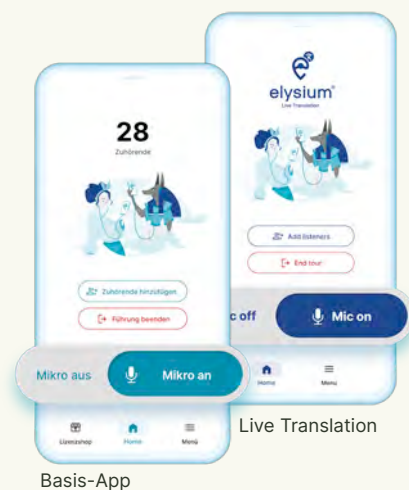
elysium®
Live Translation

Add listeners

End tour

c off

Mic on

Home

Menu

Live Translation

28

Zuhörende

Zuhörende hinzufügen

Führung beenden

Mikro aus

Mikro an

Lizenzshop

Home

Menü

Basis-App